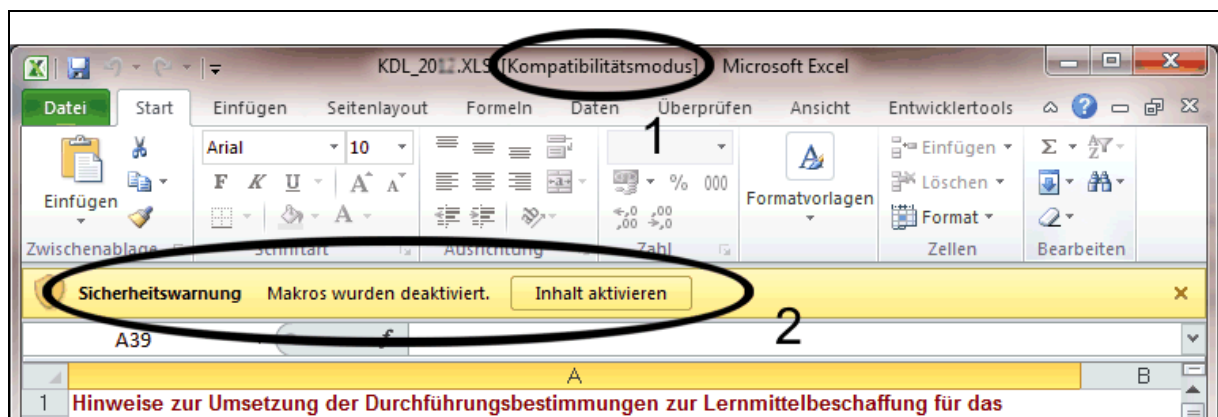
KDL_20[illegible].XLS [Kompatibilitätsmodus] - Microsoft Excel

Datei Start Einfügen Seitenlayout Formeln Daten Überprüfen Ansicht Entwicklertools

1

Einfügen

Arial 10

F K U A A

%  000

$^{,0}_{,00}$ $^{,00}_{,0}$

Formatvorlagen

Einfügen

Löschen

Format

Σ

Zwischenablage Schriftart Ausrichtung Zahl Zellen Bearbeiten

Sicherheitswarnung Makros wurden deaktiviert. Inhalt aktivieren

2

A39 f

A B

1 Hinweise zur Umsetzung der Durchführungsbestimmungen zur Lernmittelbeschaffung für das